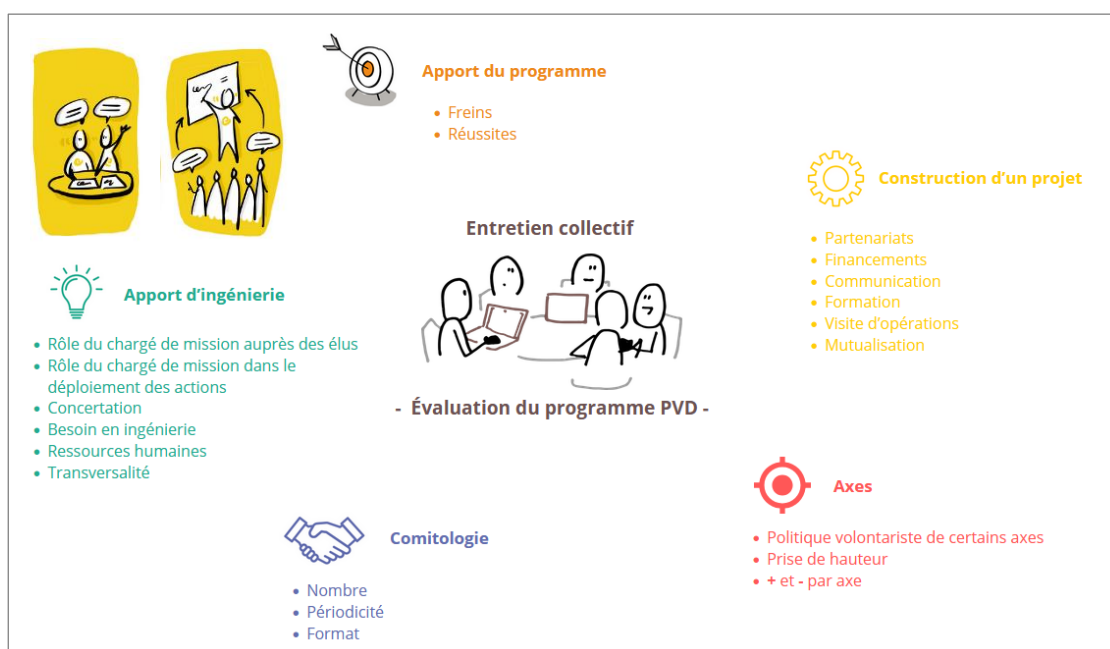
Apport du programme

- Freins
- Réussites

Construction d'un projet

- Partenariats
- Financements
- Communication
- Formation
- Visite d'opérations
- Mutualisation

Entretien collectif

- Évaluation du programme PVD -

Apport d'ingénierie

- Rôle du chargé de mission auprès des élus
- Rôle du chargé de mission dans le déploiement des actions
- Concertation
- Besoin en ingénierie
- Ressources humaines
- Transversalité

Comitologie

- Nombre
- Périodicité
- Format

Axes

- Politique volontariste de certains axes
- Prise de hauteur
- + et - par axe